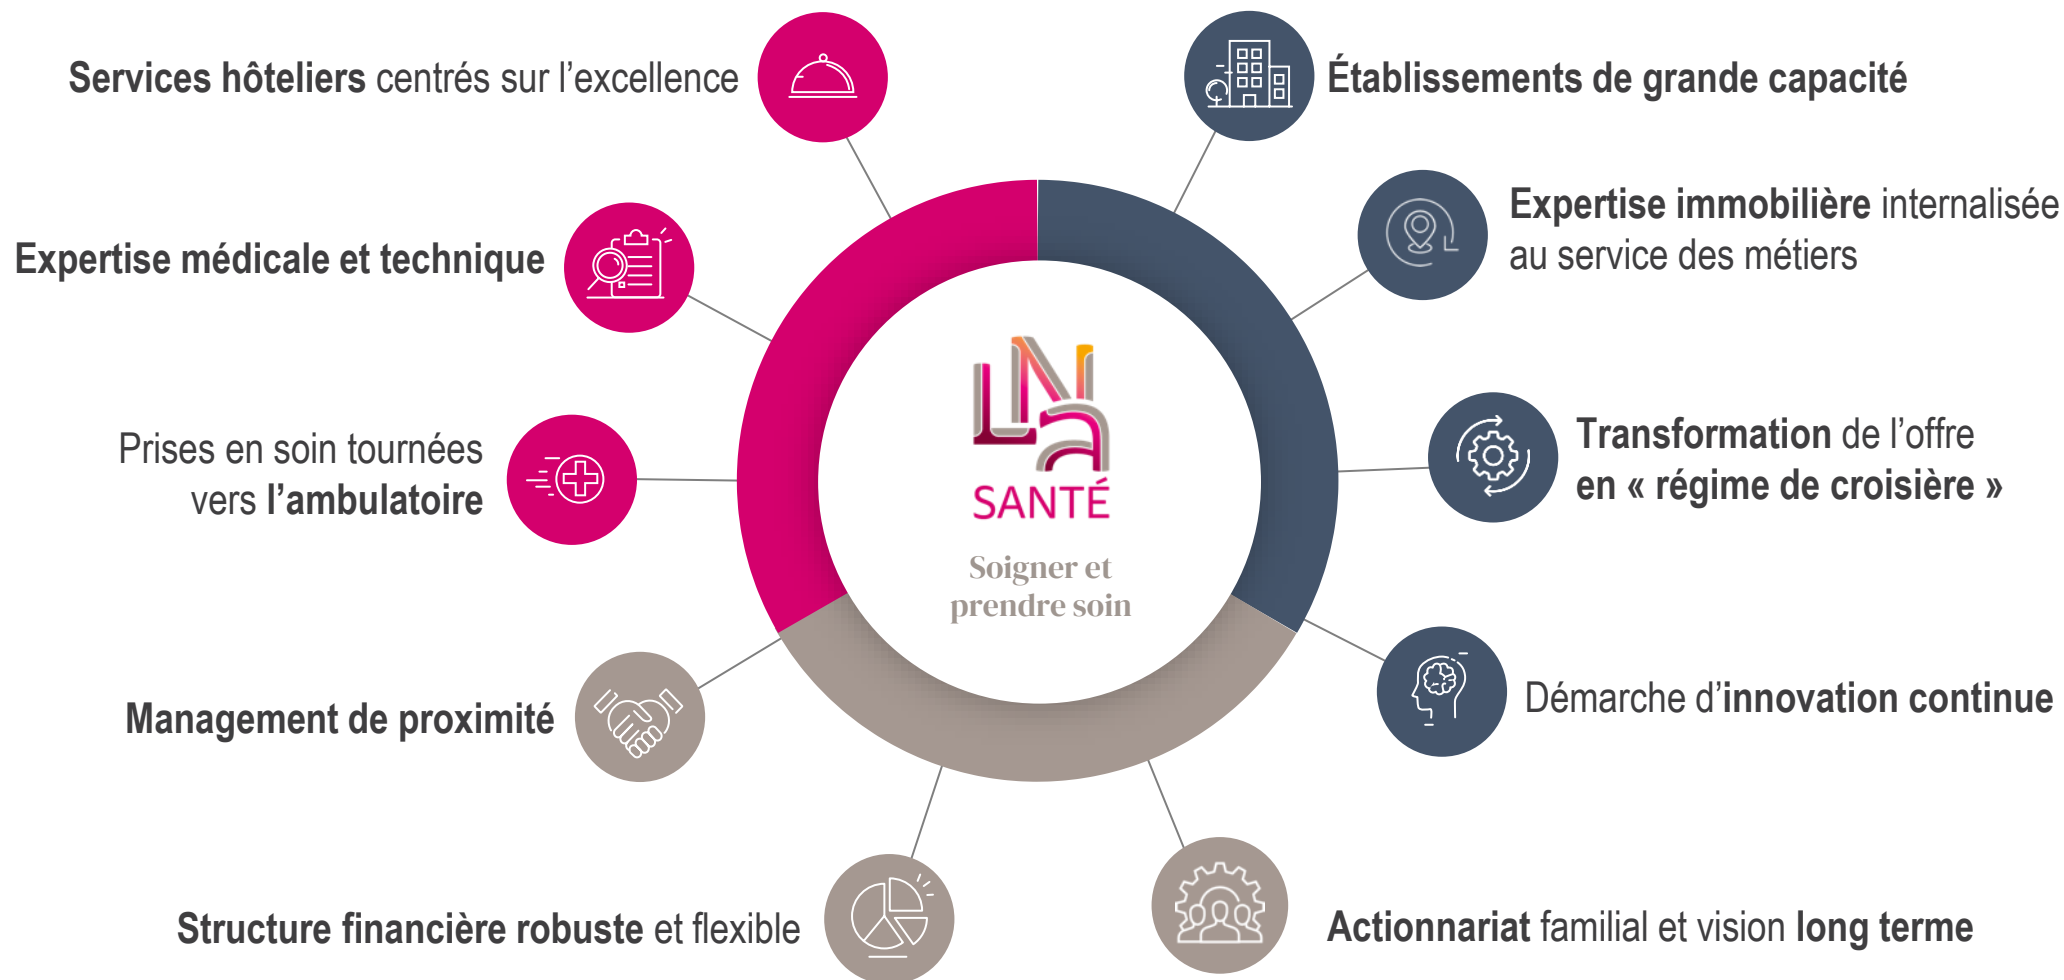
Services hôteliers centrés sur l’excellence

Établissements de grande capacité

Expertise médicale et technique

Expertise immobilière internalisée au service des métiers

Prises en soin tournées vers l’ambulatoire

LNA SANTÉ

Soigner et prendre soin

Transformation de l’offre en « régime de croisière »

Management de proximité

Démarche d’innovation continue

Structure financière robuste et flexible

Actionnariat familial et vision long terme